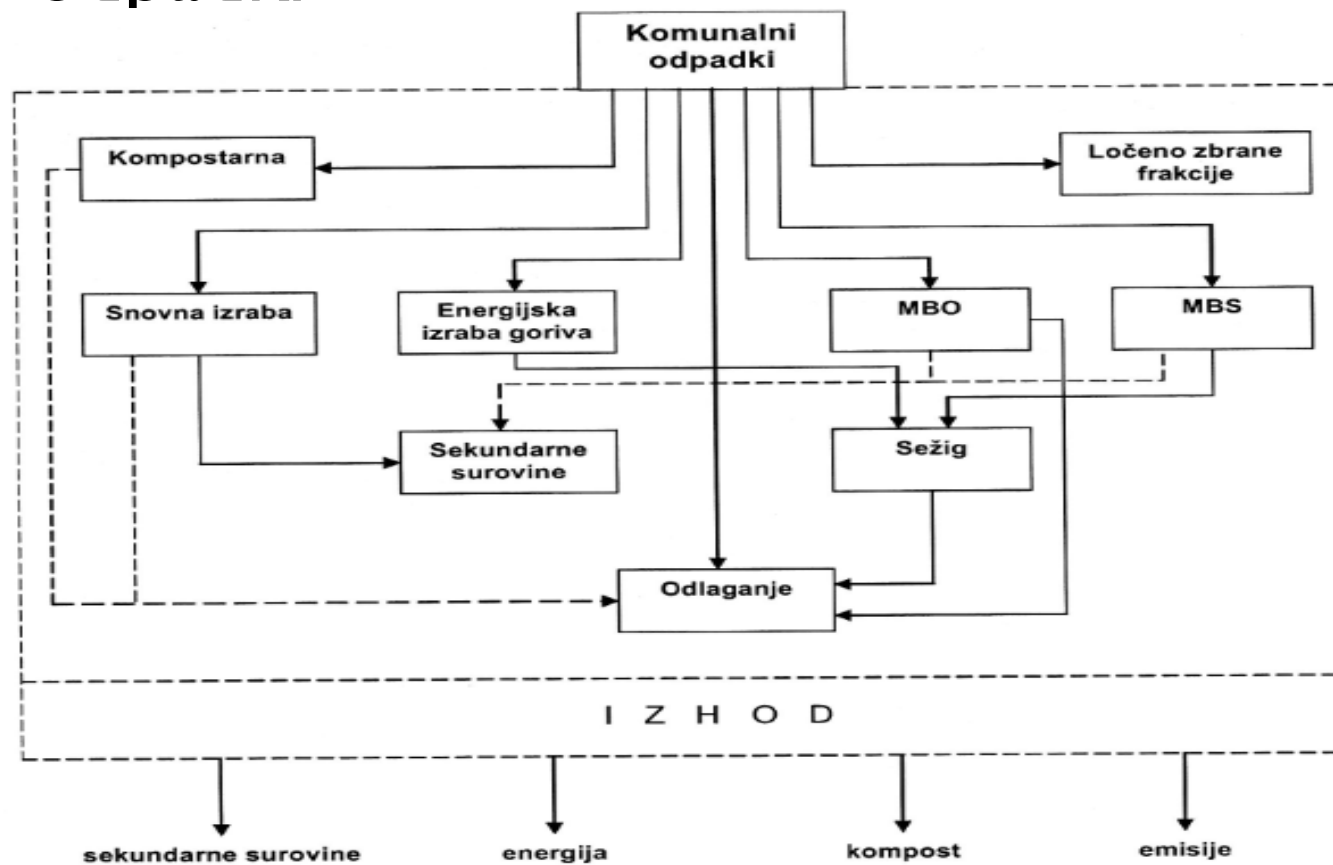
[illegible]

Komunalni odpadki

Kompostarna

Ločeno zbrane frakcije

Snovna izraba

Energijska izraba goriva

MBO

MBS

Sekundarne surovine

Sežig

Odlaganje

I Z H O D

sekundarne surovine

energija

kompost

emisije